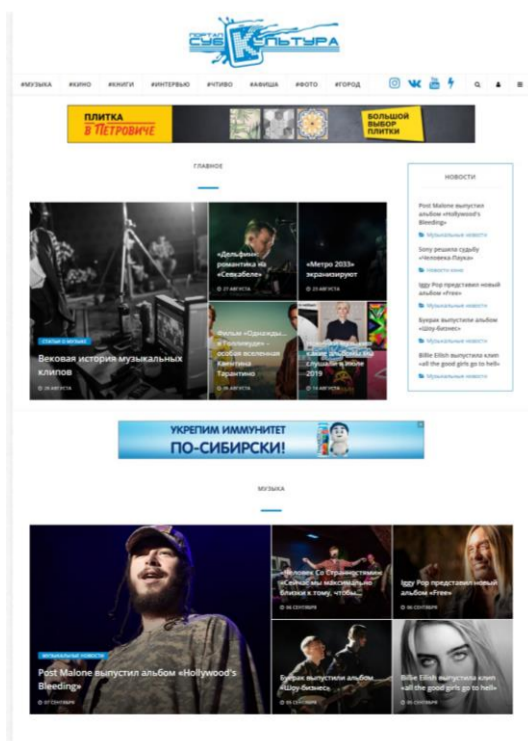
Портал СубКультура

#МУЗЫКА #КИНО #КНИГИ #ИНТЕРВЬЮ #ЧТИВО #АФИША #ФОТО #ГОРОД

ПЛИТКА в ПЕТРОВИЧЕ БОЛЬШОЙ ВЫБОР ПЛИТКИ

ГЛАВНОЕ

СТАТЬИ О МУЗЫКЕ
Вековая история музыкальных клипов
26 АВГУСТА

«Дельфин»: романтика из «Севкабеле»
27 АВГУСТА

«Метро 2033» экранизируют
23 АВГУСТА

Фильм «Однажды... в Голливуде» – особая вселенная Квентина Тарантино
26 АВГУСТА

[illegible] 2019
14 АВГУСТА

НОВОСТИ

Post Malone выпустил альбом «Hollywood's Bleeding»
Музыкальные новости

Sony решила судьбу «Человека-Паука»
Новости кино

Iggy Pop представил новый альбом «Free»
Музыкальные новости

Бурак выпустили альбом «Шоу-бизнес»
Музыкальные новости

Billie Eilish выпустила клип «all the good girls go to hell»
Музыкальные новости

УКРЕПИМ ИММУНИТЕТ ПО-СИБИРСКИ!

МУЗЫКА

МУЗЫКАЛЬНЫЕ НОВОСТИ
Post Malone выпустил альбом «Hollywood's Bleeding»
07 СЕНТЯБРЯ

«Человек Со Странностями»: «Сейчас мы максимально близки к тому, чтобы...
06 СЕНТЯБРЯ

Iggy Pop представил новый альбом «Free»
06 СЕНТЯБРЯ

Бурак выпустили альбом «Шоу-бизнес»
05 СЕНТЯБРЯ

Billie Eilish выпустила клип «all the good girls go to hell»
05 СЕНТЯБРЯ